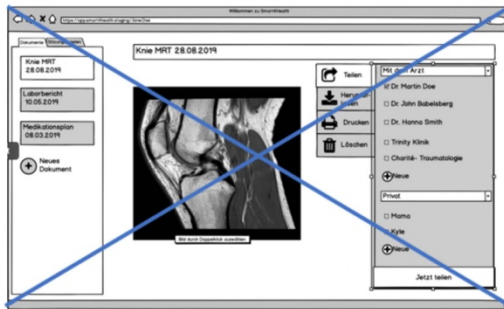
Willkommen zu SmartHealth

https://app.smarthealth.org/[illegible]

Dokumente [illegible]

Knie MRT 28.08.2019

Knie MRT
28.08.2019

Laborbericht
10.05.2019

Medikationsplan
08.03.2019

Neues Dokument

Bild durch Doppelklick auswählen

Teilen

Herunterladen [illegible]

Drucken

Löschen

Mit dem Arzt

Dr. Martin Doe

Dr. John Babelsberg

Dr. Hanna Smith

Trinity Klinik

Charité- Traumatologie

Neue

Privat

Mama

Kyle

Neue

Jetzt teilen